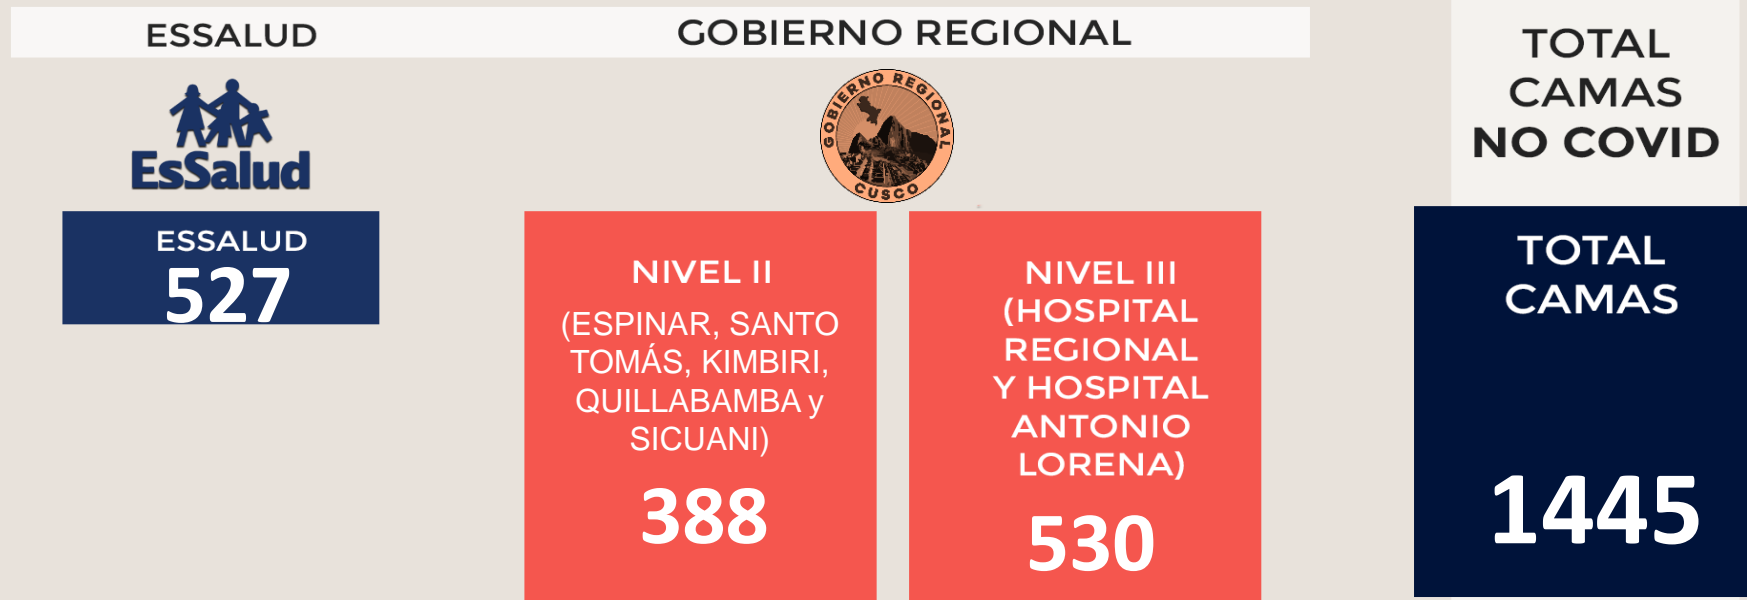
ESSALUD

GOBIERNO REGIONAL

TOTAL CAMAS NO COVID

EsSalud

GOBIERNO REGIONAL CUSCO

ESSALUD
527

NIVEL II
(ESPINAR, SANTO TOMÁS, KIMBIRI, QUILLABAMBA y SICUANI)
388

NIVEL III (HOSPITAL REGIONAL Y HOSPITAL ANTONIO LORENA)
530

TOTAL CAMAS
1445